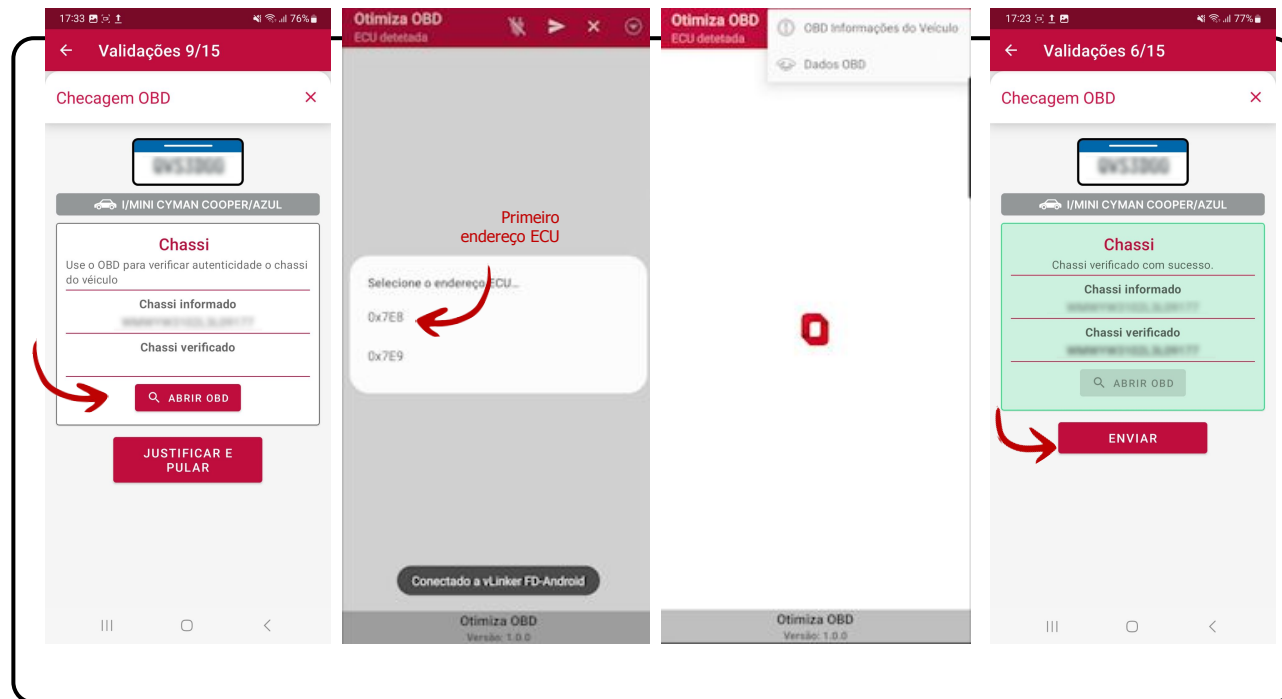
17:33 76%

← Validações 9/15

Checagem OBD ×

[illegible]

I/MINI CYMAN COOPER/AZUL

Chassi

Use o OBD para verificar autenticidade o chassi do veículo

Chassi informado

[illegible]

Chassi verificado

ABRIR OBD

JUSTIFICAR E PULAR

Otimiza OBD
ECU detetada

Primeiro endereço ECU

Selecione o endereço ECU...

0x7E8

0x7E9

Conectado a vLinker FD-Android

Otimiza OBD
Versão: 1.0.0

Otimiza OBD
ECU detetada

OBD Informações do Veículo

Dados OBD

Otimiza OBD
Versão: 1.0.0

17:23 77%

← Validações 6/15

Checagem OBD ×

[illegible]

I/MINI CYMAN COOPER/AZUL

Chassi

Chassi verificado com sucesso.

Chassi informado

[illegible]

Chassi verificado

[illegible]

ABRIR OBD

ENVIAR